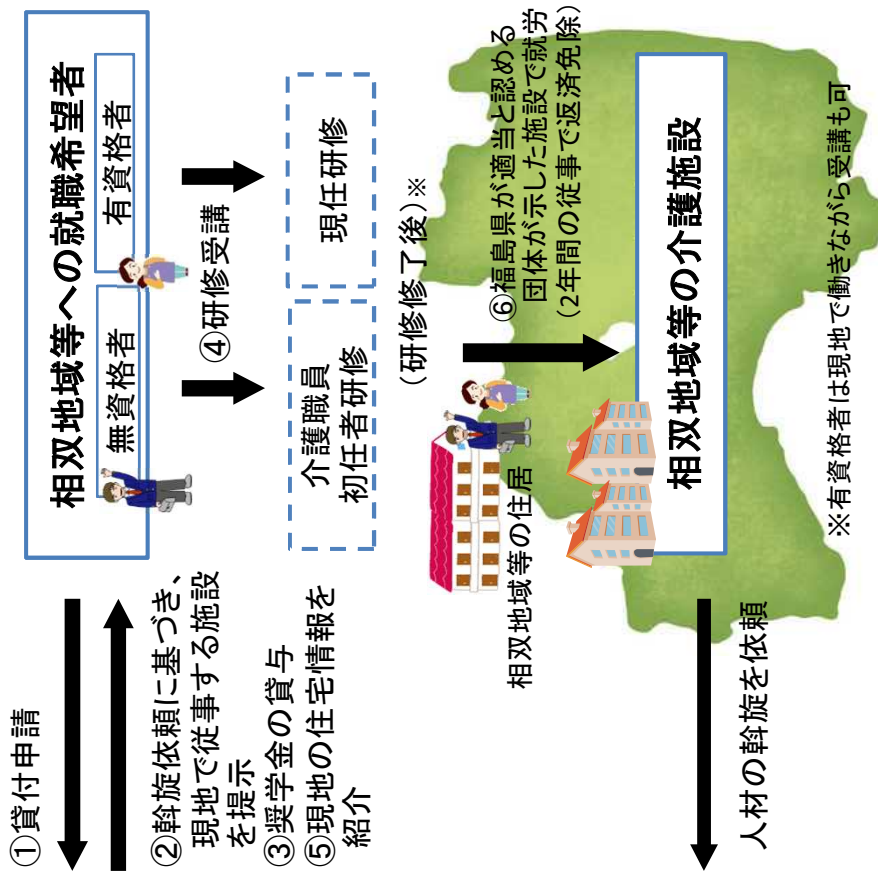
相双地域等への就職希望者

無資格者

有資格者

④研修受講

介護職員初任者研修

現任研修

（研修修了後）※

⑥福島県が適当と認める団体が示した施設で就労（2年間の従事で返済免除）

相双地域等の住居

相双地域等の介護施設

※有資格者は現地で働きながら受講も可

①貸付申請

②斡旋依頼に基づき、現地で従事する施設を提示

③奨学金の貸与

⑤現地の住宅情報を紹介

人材の斡旋を依頼